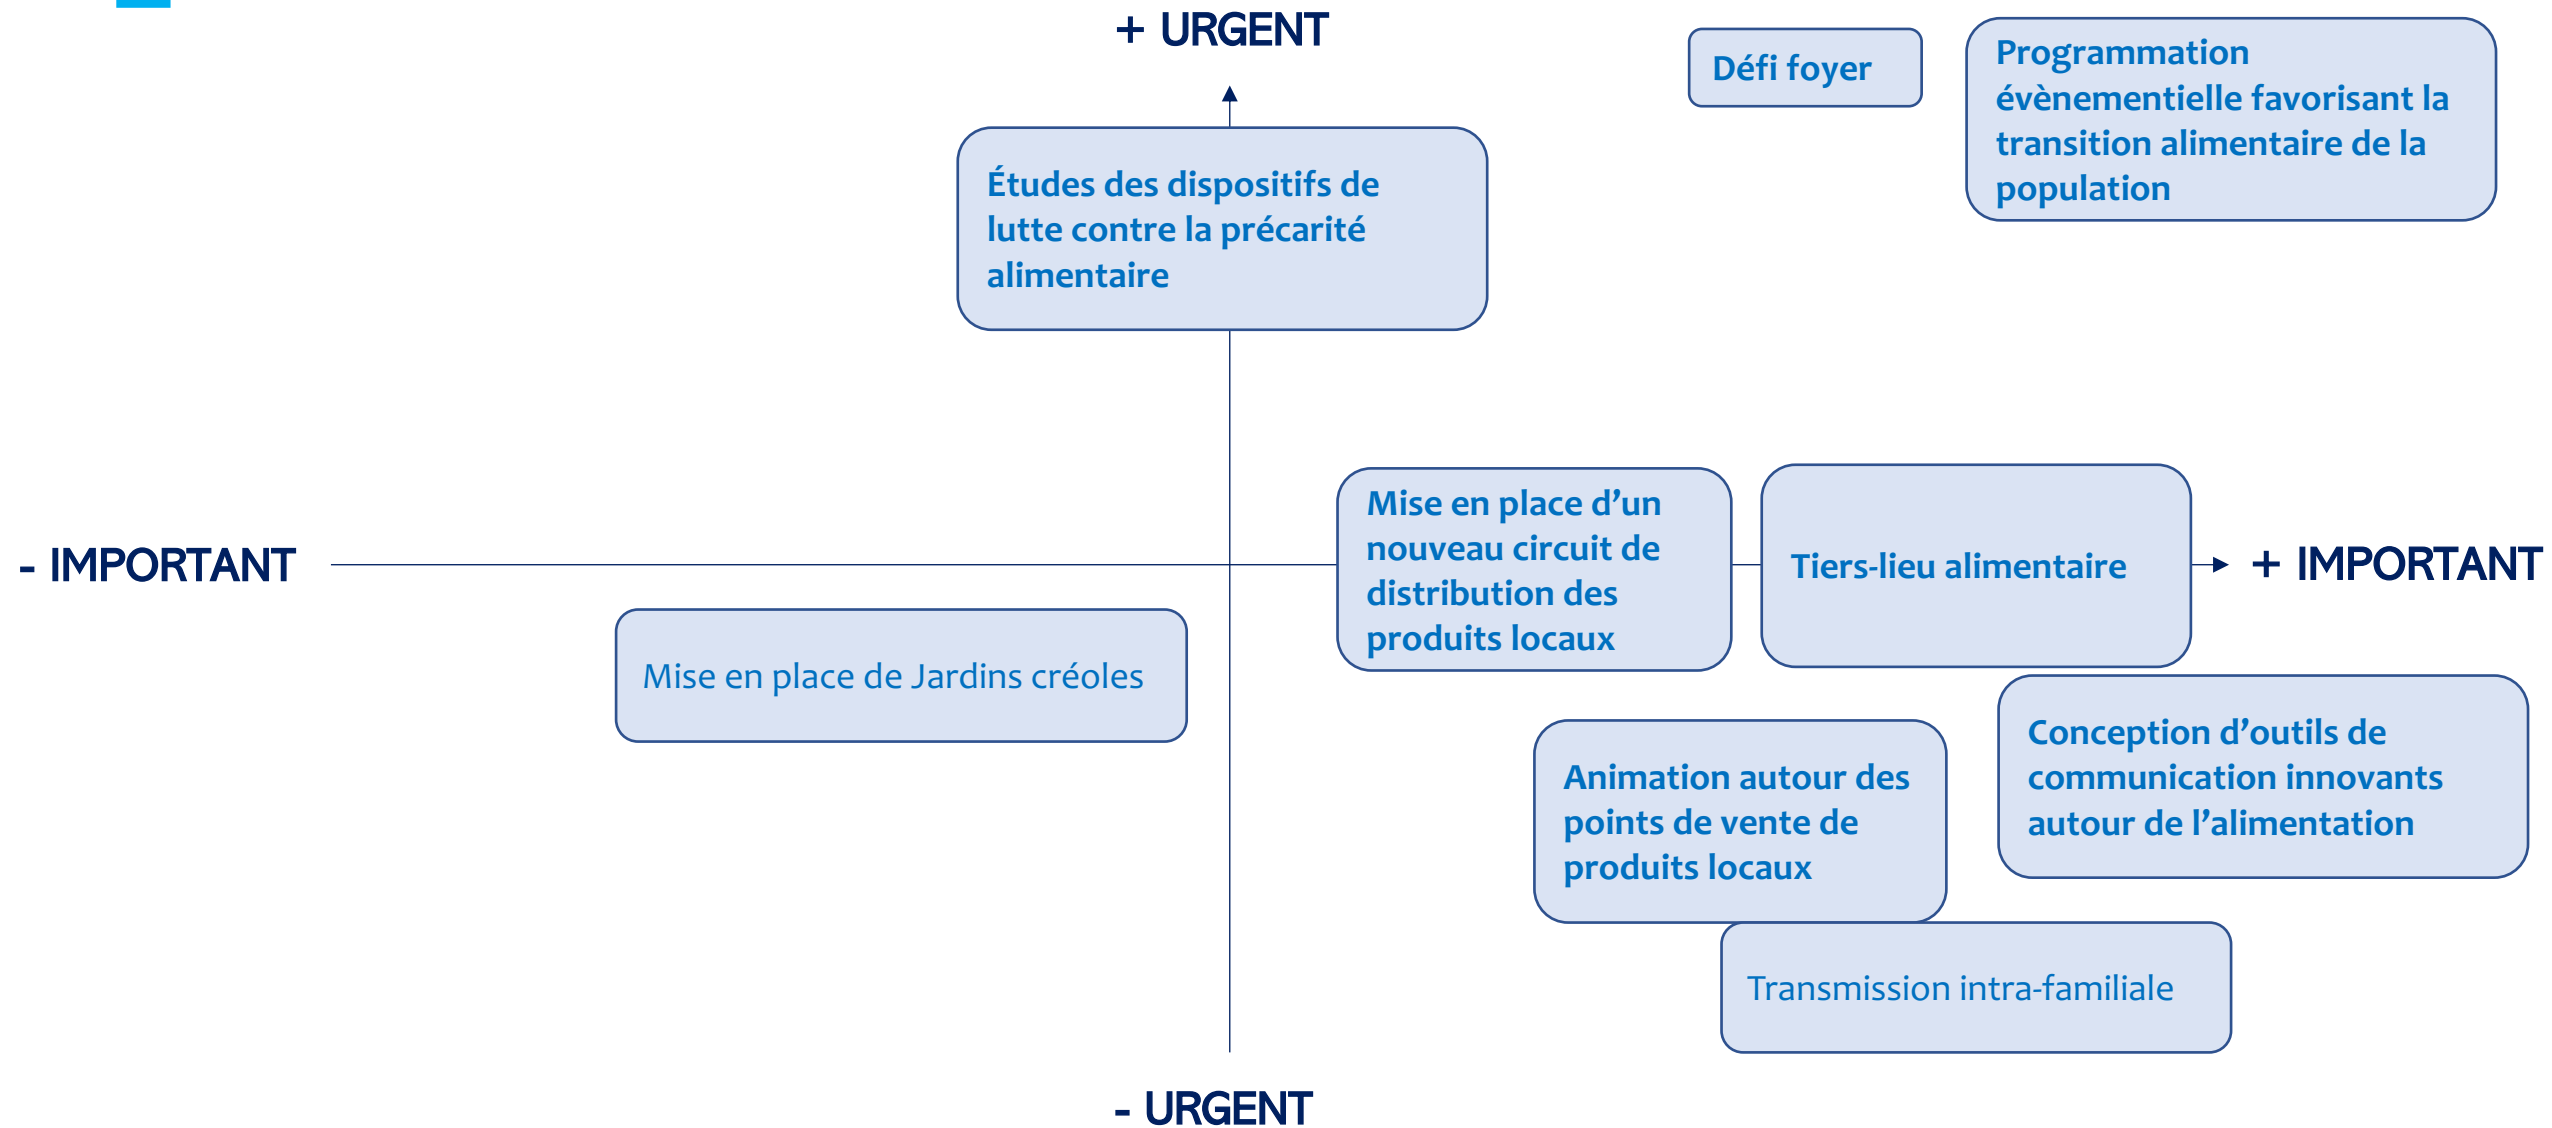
+ URGENT

Défi foyer

Programmation évènementielle favorisant la transition alimentaire de la population

Études des dispositifs de lutte contre la précarité alimentaire

- IMPORTANT

Mise en place d’un nouveau circuit de distribution des produits locaux

Tiers-lieu alimentaire

+ IMPORTANT

Mise en place de Jardins créoles

Conception d’outils de communication innovants autour de l’alimentation

Animation autour des points de vente de produits locaux

Transmission intra-familiale

- URGENT